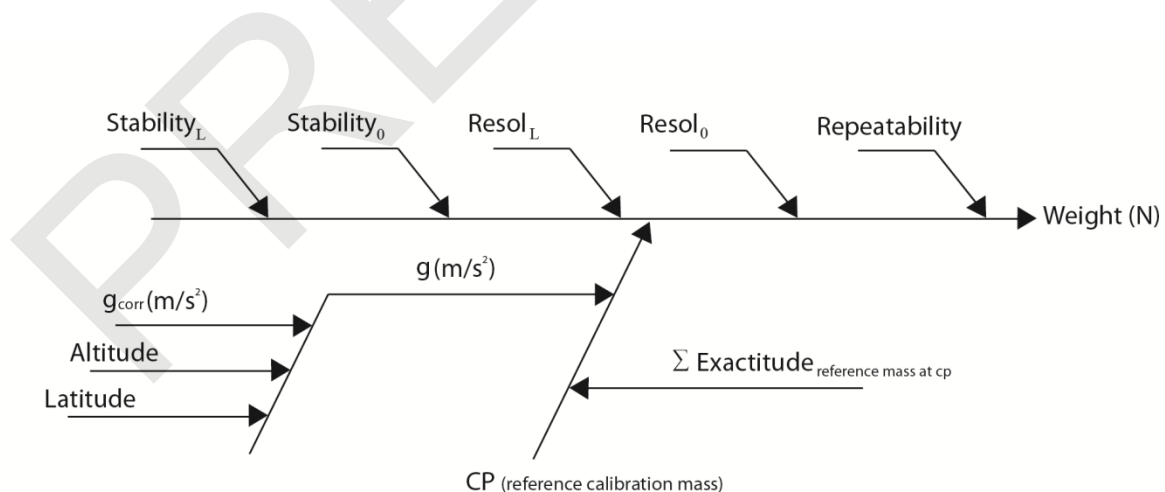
PRE

$Stability_L$

$Stability_0$

$Resol_L$

$Resol_0$

Repeatability

Weight (N)

g $(m/s^2)$

$g_{corr}(m/s^2)$

Altitude

Latitude

$\Sigma$ $Exactitude_{reference\ mass\ at\ cp}$

CP (reference calibration mass)